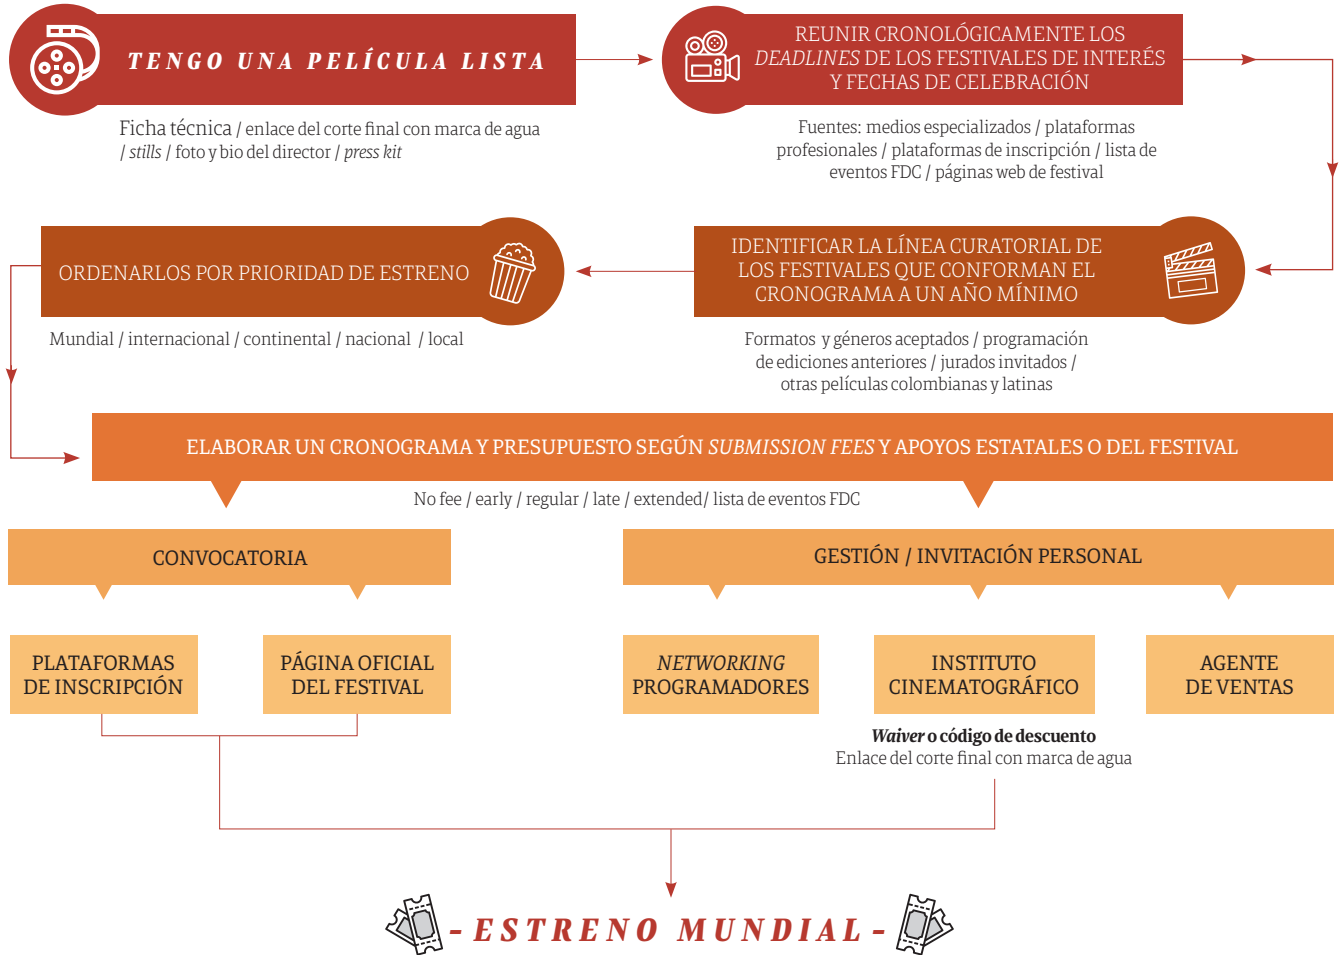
TENGO UNA PELÍCULA LISTA

Ficha técnica / enlace del corte final con marca de agua / *stills* / foto y bio del director / *press kit*

REUNIR CRONOLÓGICAMENTE LOS *DEADLINES* DE LOS FESTIVALES DE INTERÉS Y FECHAS DE CELEBRACIÓN

Fuentes: medios especializados / plataformas profesionales / plataformas de inscripción / lista de eventos FDC / páginas web de festival

ORDENARLOS POR PRIORIDAD DE ESTRENO

Mundial / internacional / continental / nacional / local

IDENTIFICAR LA LÍNEA CURATORIAL DE LOS FESTIVALES QUE CONFORMAN EL CRONOGRAMA A UN AÑO MÍNIMO

Formatos y géneros aceptados / programación de ediciones anteriores / jurados invitados / otras películas colombianas y latinas

ELABORAR UN CRONOGRAMA Y PRESUPUESTO SEGÚN *SUBMISSION FEES* Y APOYOS ESTATALES O DEL FESTIVAL

No fee / early / regular / late / extended/ lista de eventos FDC

CONVOCATORIA

GESTIÓN / INVITACIÓN PERSONAL

PLATAFORMAS DE INSCRIPCIÓN

PÁGINA OFICIAL DEL FESTIVAL

*NETWORKING* PROGRAMADORES

INSTITUTO CINEMATOGRÁFICO

AGENTE DE VENTAS

*Waiver* o código de descuento
Enlace del corte final con marca de agua

- ESTRENO MUNDIAL -